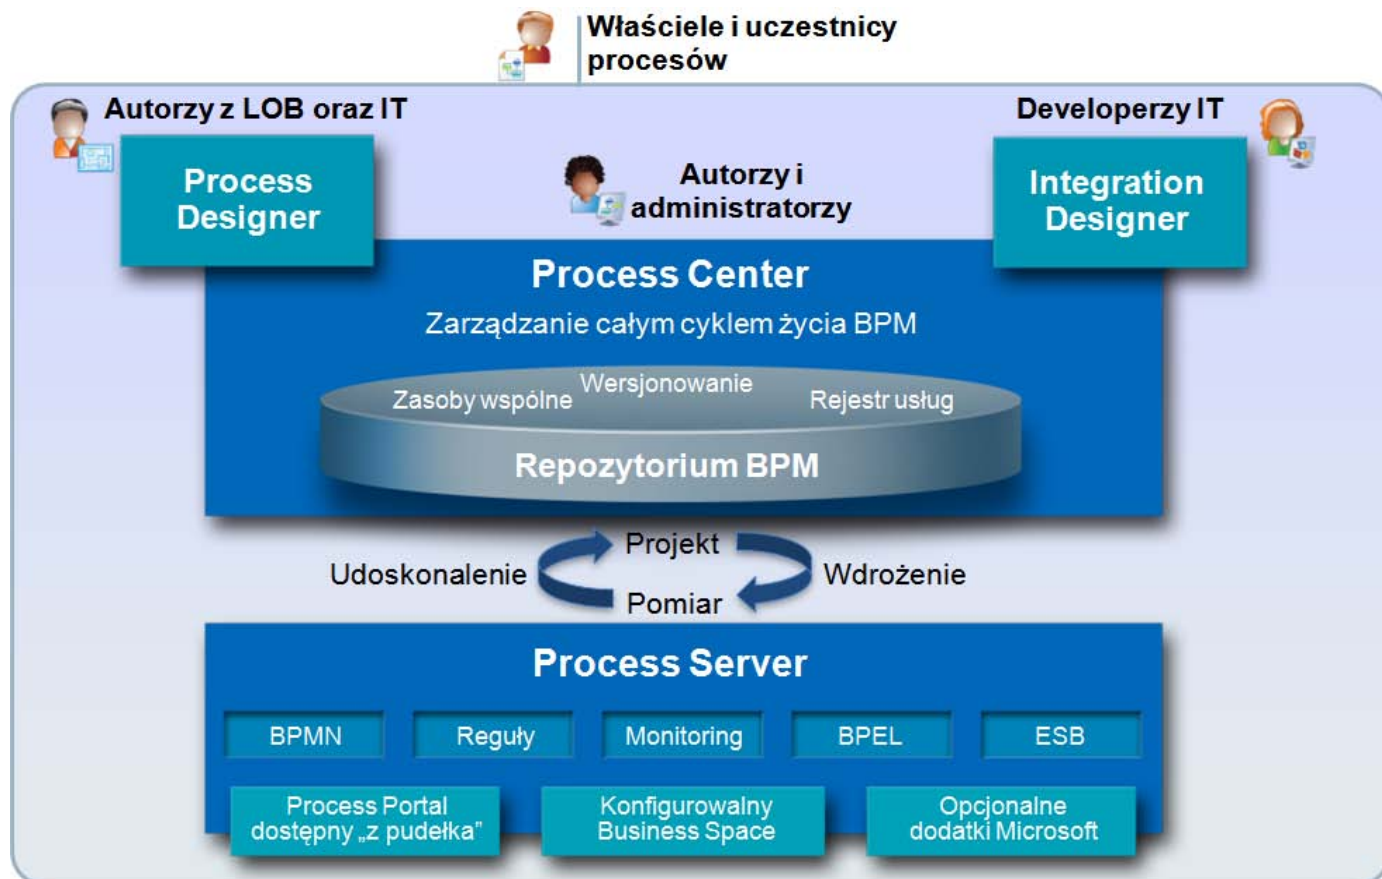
Właściele i uczestnicy procesów

Autorzy z LOB oraz IT

Developerzy IT

Process Designer

Autorzy i administratorzy

Integration Designer

Process Center

Zarządzanie całym cyklem życia BPM

Zasoby wspólne

Wersjonowanie

Rejestr usług

Repozytorium BPM

Projekt

Udoskonalenie

Wdrożenie

Pomiar

Process Server

BPMN

Reguły

Monitoring

BPEL

ESB

Process Portal dostępny „z pudełka"

Konfigurowalny Business Space

Opcjonalne dodatki Microsoft